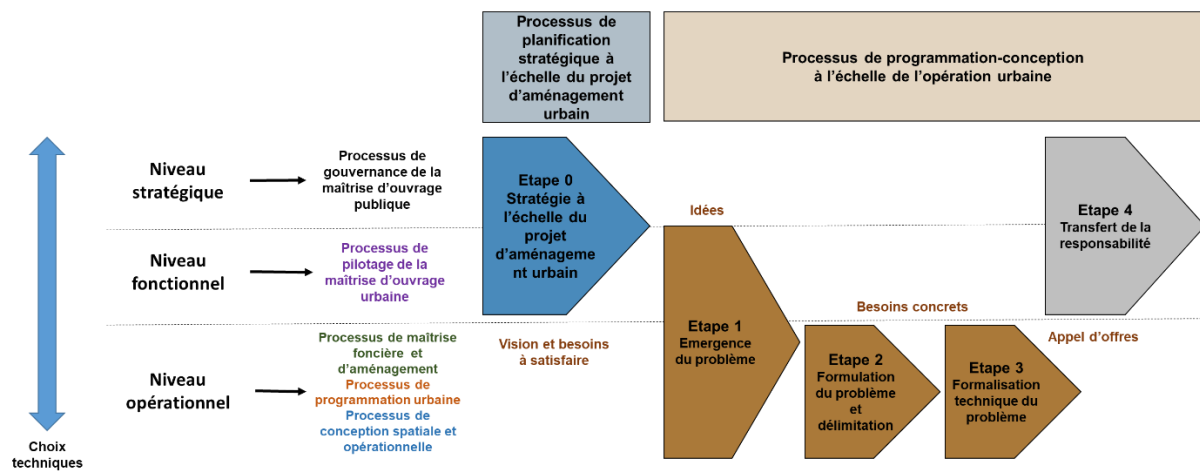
Processus de planification stratégique à l'échelle du projet d'aménagement urbain

Processus de programmation-conception à l'échelle de l'opération urbaine

Niveau stratégique

Processus de gouvernance de la maîtrise d'ouvrage publique

Etape 0
Stratégie à l'échelle du projet d'aménagement urbain

Idées

Etape 4
Transfert de la responsabilité

Niveau fonctionnel

Processus de pilotage de la maîtrise d'ouvrage urbaine

Besoins concrets

Niveau opérationnel

Processus de maîtrise foncière et d'aménagement
Processus de programmation urbaine
Processus de conception spatiale et opérationnelle

Vision et besoins à satisfaire

Etape 1
Emergence du problème

Etape 2
Formulation du problème et délimitation

Appel d'offres

Etape 3
Formalisation technique du problème

Choix techniques